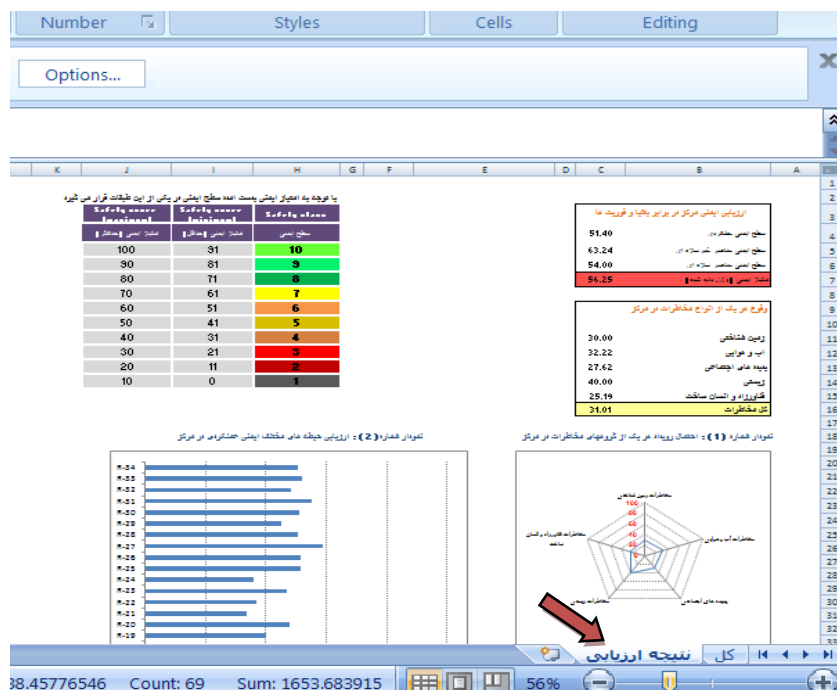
Number | Styles | Cells | Editing

Options...

K | J | I | H | G | F | E | D | C | B | A

با توجه به امتیاز ایمنی بدست آمده سطح ایمنی در یکی از این طبقات قرار می گیرد

| Safety score (maximum) | Safety score (minimum) | Safety class |
|---|---|---|
| امتیاز ایمنی (حداکثر) | امتیاز ایمنی (حداقل) | سطح ایمنی |
| 100 | 91 | 10 |
| 90 | 81 | 9 |
| 80 | 71 | 8 |
| 70 | 61 | 7 |
| 60 | 51 | 6 |
| 50 | 41 | 5 |
| 40 | 31 | 4 |
| 30 | 21 | 3 |
| 20 | 11 | 2 |
| 10 | 0 | 1 |

ارزیابی ایمنی مرکز در برابر بلایا و فوریت ها

| 51.40 | سطح ایمنی عملکردی |
|---|---|
| 63.24 | سطح ایمنی عناصر غیر سازه ای |
| 54.00 | سطح ایمنی عناصر سازه ای |
| 56.25 | امتیاز ایمنی (وزن داده شده) |

وقوع هر یک از انواع مخاطرات در مرکز

| 30.00 | زمین شناختی |
|---|---|
| 32.22 | آب و هوایی |
| 27.62 | پدیده های اجتماعی |
| 40.00 | زیستی |
| 25.19 | فناورزاد و انسان ساخت |
| 31.01 | کل مخاطرات |

نمودار شماره (2): ارزیابی حیطه های مختلف ایمنی عملکردی در مرکز

K-34
K-33
K-32
K-31
K-30
K-29
K-28
K-27
K-26
K-25
K-24
K-23
K-22
K-21
K-20
K-19

نمودار شماره (1): احتمال رویداد هر یک از گروههای مخاطرات در مرکز

مخاطرات زمین شناختی
100
80
60
40
20
0
مخاطرات آب و هوایی
پدیده های اجتماعی
مخاطرات زیستی
مخاطرات فناورزاد و انسان ساخت

نتیجه ارزیابی | کل

38.45776546 Count: 69 Sum: 1653.683915 56%